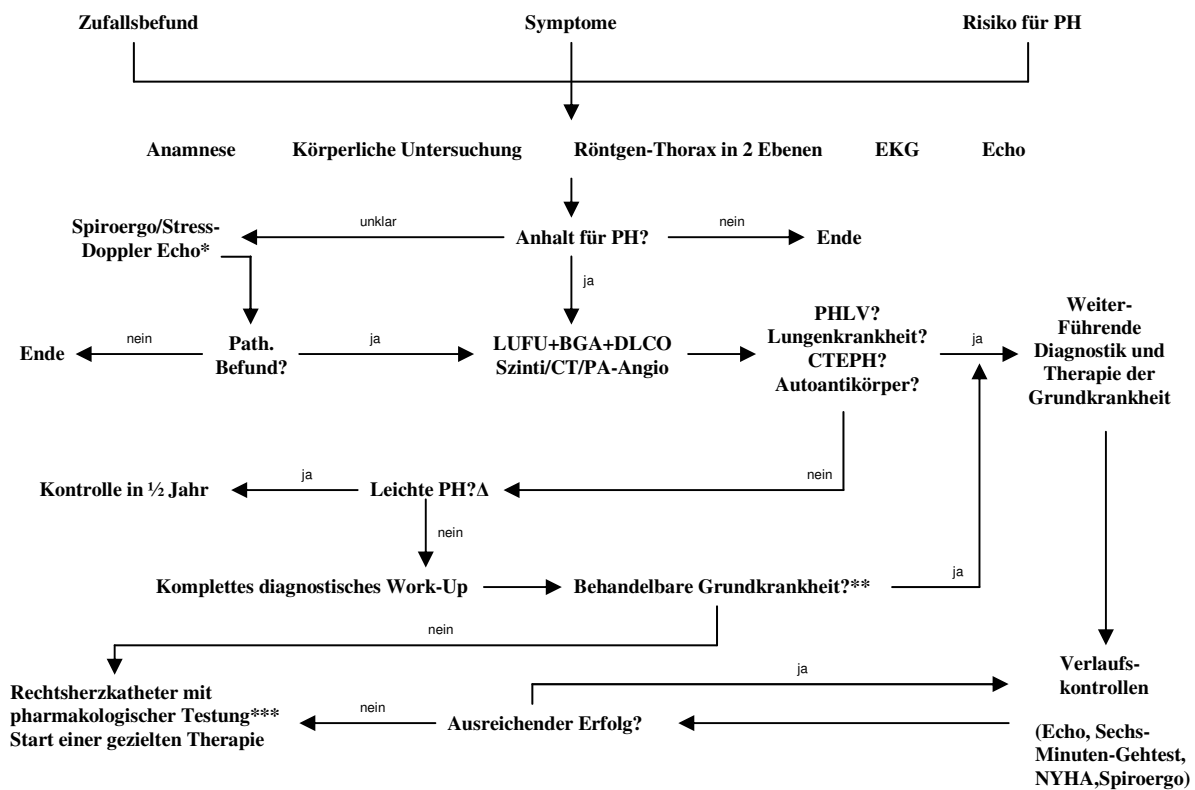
Zufallsbefund

Symptome

Risiko für PH

Anamnese

Körperliche Untersuchung

Röntgen-Thorax in 2 Ebenen

EKG

Echo

Spiroergo/Stress-Doppler Echo*

unklar

Anhalt für PH?

nein

Ende

ja

nein

Ende

Path. Befund?

ja

LUFU+BGA+DLCO Szinti/CT/PA-Angio

PHLV? Lungenkrankheit? CTEPH? Autoantikörper?

ja

Weiter-Führende Diagnostik und Therapie der Grundkrankheit

nein

Kontrolle in ½ Jahr

ja

Leichte PH?Δ

nein

Komplettes diagnostisches Work-Up

Behandelbare Grundkrankheit?**

ja

nein

Verlaufs-kontrollen

ja

Rechtsherzkatheter mit pharmakologischer Testung*** Start einer gezielten Therapie

nein

Ausreichender Erfolg?

(Echo, Sechs-Minuten-Gehtest, NYHA,Spiroergo)